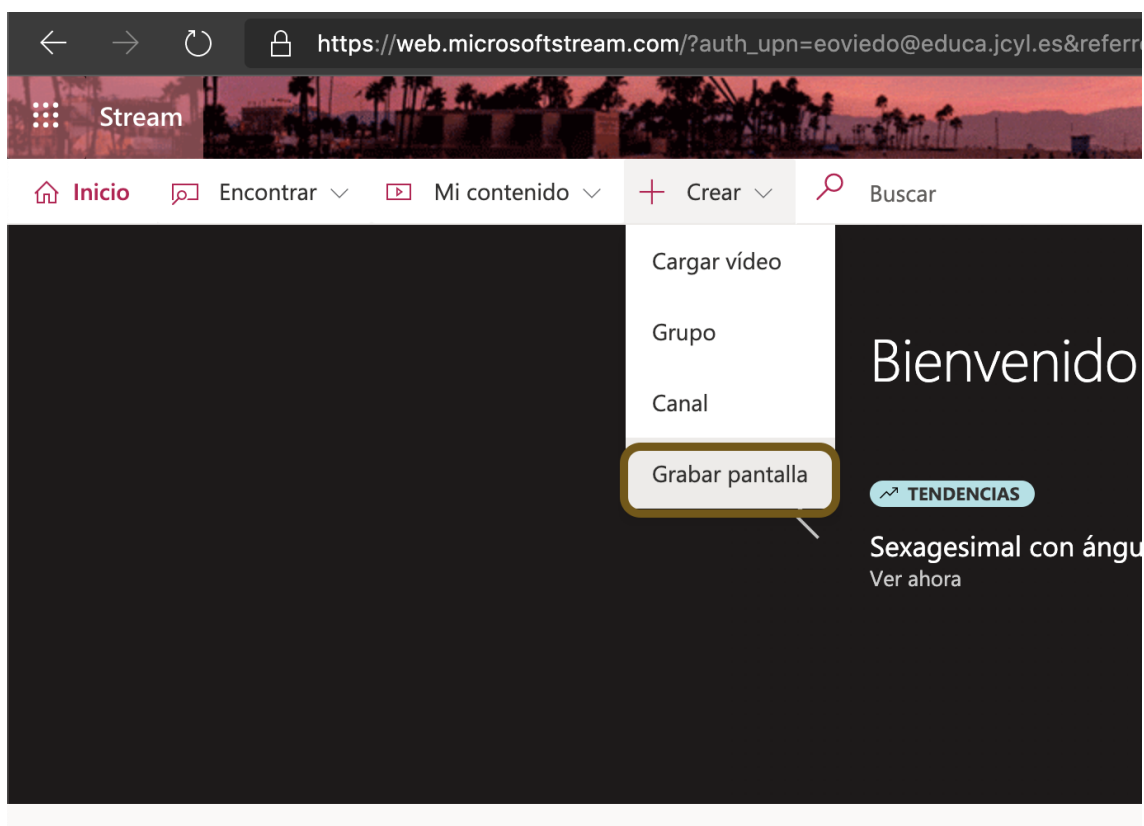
https://web.microsoftstream.com/?auth_upn=eoviedo@educa.jcyl.es&referr

Stream

Inicio Encontrar Mi contenido + Crear Buscar

Cargar vídeo

Grupo

Canal

Grabar pantalla

Bienvenido

TENDENCIAS

Sexagesimal con ángu

Ver ahora